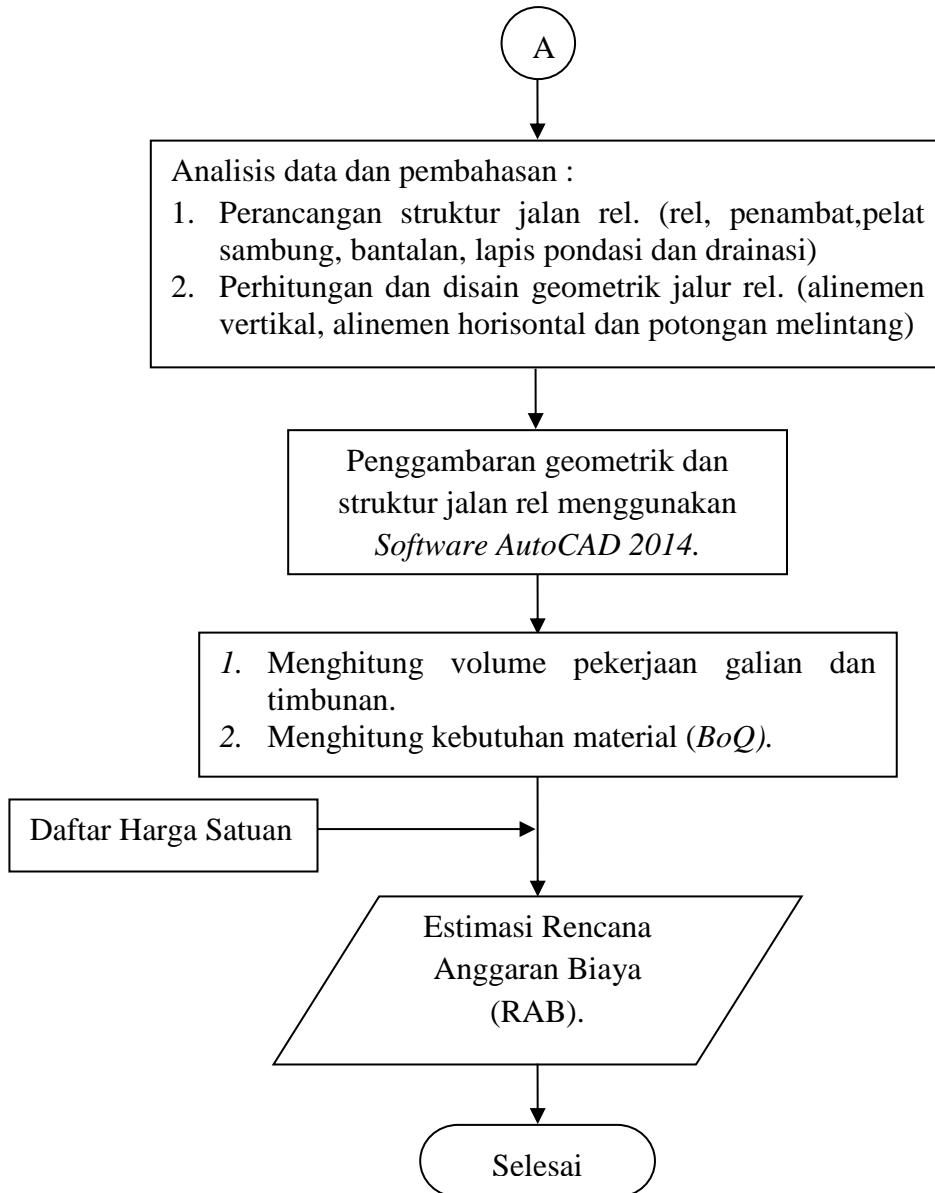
A

Analisis data dan pembahasan :
1. Perancangan struktur jalan rel. (rel, penambat,pelat sambung, bantalan, lapis pondasi dan drainasi)
2. Perhitungan dan disain geometrik jalur rel. (alinemen vertikal, alinemen horisontal dan potongan melintang)

Penggambaran geometrik dan struktur jalan rel menggunakan *Software AutoCAD 2014.*

*1.* Menghitung volume pekerjaan galian dan timbunan.
*2.* Menghitung kebutuhan material (*BoQ).*

Daftar Harga Satuan

Estimasi Rencana Anggaran Biaya (RAB).

Selesai